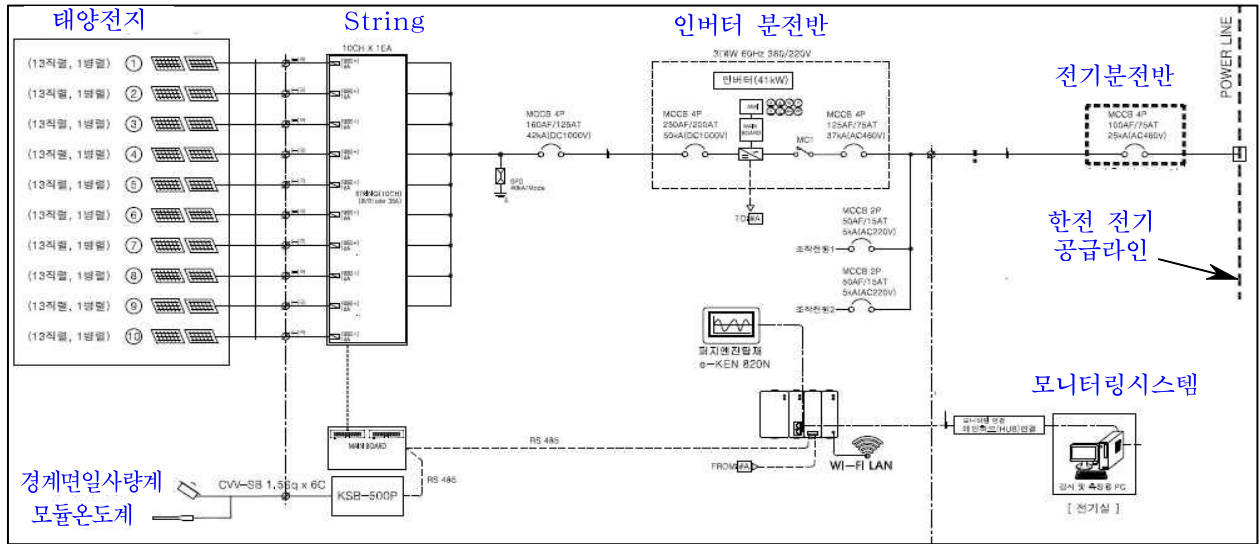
태양전지

String

인버터 분전반

POWER LINE

전기분전반

(13직렬, 1병렬) ①
(13직렬, 1병렬) ②
(13직렬, 1병렬) ③
(13직렬, 1병렬) ④
(13직렬, 1병렬) ⑤
(13직렬, 1병렬) ⑥
(13직렬, 1병렬) ⑦
(13직렬, 1병렬) ⑧
(13직렬, 1병렬) ⑨
(13직렬, 1병렬) ⑩

10CH X 1EA

STRING(10CH)

MCCB 4P
160AF/125AT
42kA(DC1000V)

SPD
40kA/Mode

3∮4W 60Hz 380/220V

인버터(41kW)

MCCB 4P
250AF/200AT
50kA(DC1000V)

MCCB 4P
125AF/75AT
37kA(AC460V)

MC1

TO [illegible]

MCCB 4P
100AF/75AT
25kA(AC460V)

MCCB 2P
50AF/15AT
5kA(AC220V)

조작전원1

MCCB 2P
50AF/15AT
5kA(AC220V)

조작전원2

한전 전기
공급라인

피지엔진함체
e-KEN 820N

모니터링시스템

MAIN BOARD

RS 485

RS 485

WI-FI LAN

FROM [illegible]

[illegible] 허브(HUB)연결

감시 및 측정용 PC

[ 전기실 ]

경계면일사량계

모듈온도계

CVV-SB 1.5Sq x 6C

KSB-500P